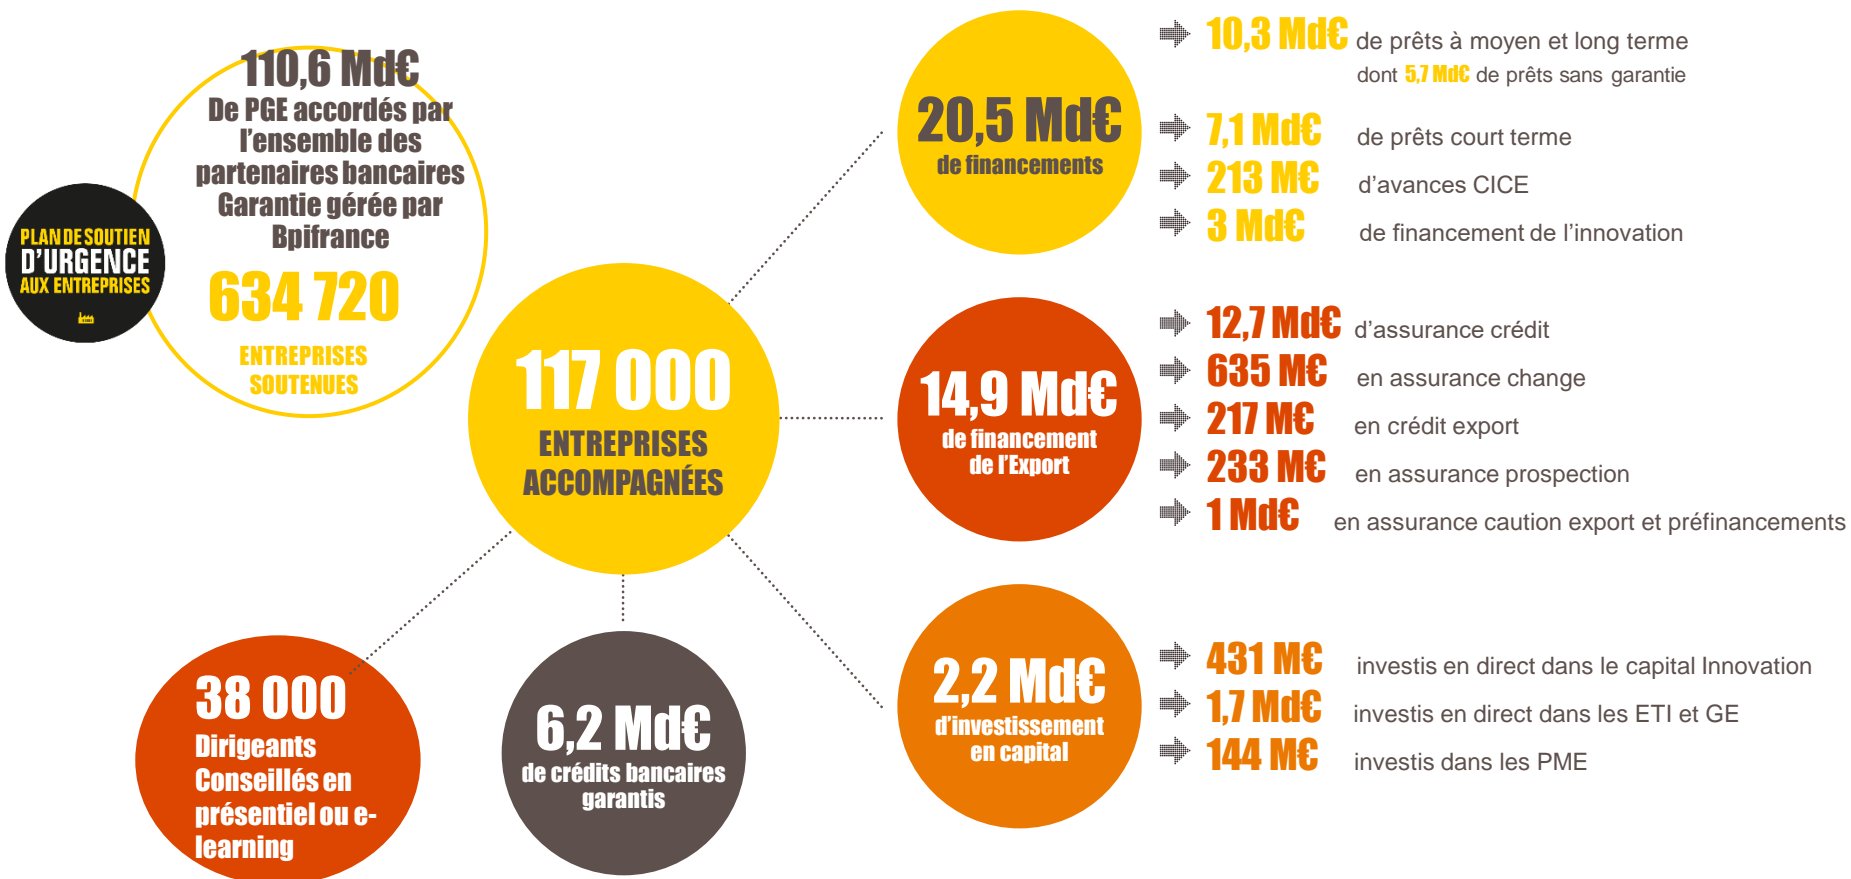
PLAN DE SOUTIEN
D'URGENCE
AUX ENTREPRISES

110,6 Md€
De PGE accordés par l'ensemble des partenaires bancaires Garantie gérée par Bpifrance

634 720
ENTREPRISES SOUTENUES

117 000
ENTREPRISES ACCOMPAGNÉES

20,5 Md€
de financements

10,3 Md€ de prêts à moyen et long terme
dont 5,7 Md€ de prêts sans garantie
7,1 Md€ de prêts court terme
213 M€ d'avances CICE
3 Md€ de financement de l'innovation

14,9 Md€
de financement de l'Export

12,7 Md€ d'assurance crédit
635 M€ en assurance change
217 M€ en crédit export
233 M€ en assurance prospection
1 Md€ en assurance caution export et préfinancements

2,2 Md€
d'investissement en capital

431 M€ investis en direct dans le capital Innovation
1,7 Md€ investis en direct dans les ETI et GE
144 M€ investis dans les PME

38 000
Dirigeants Conseillés en présentiel ou e-learning

6,2 Md€
de crédits bancaires garantis